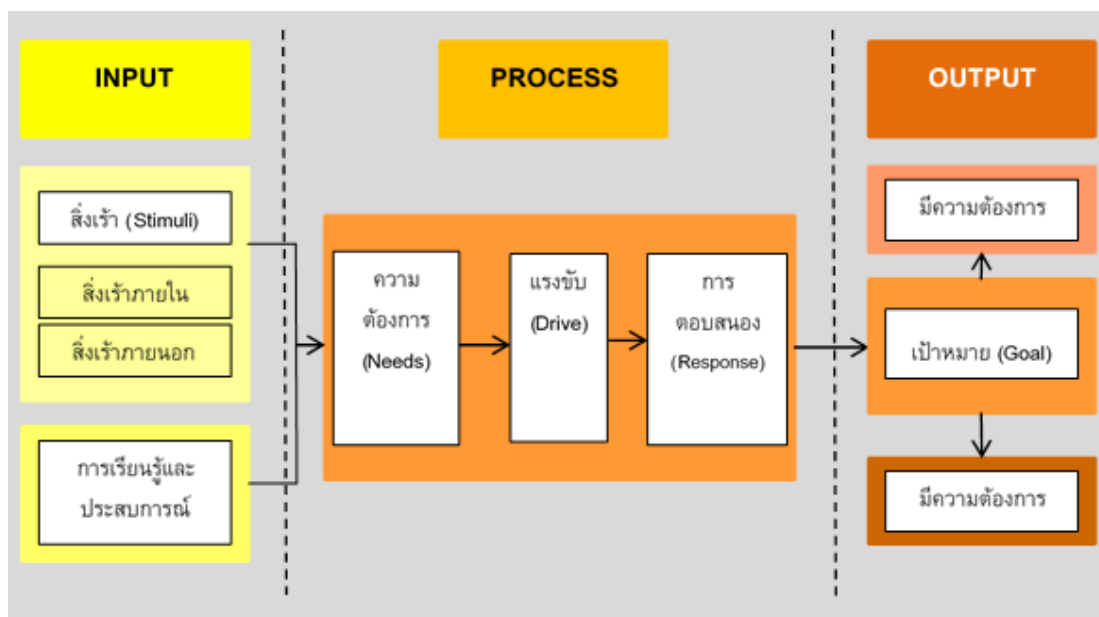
INPUT

PROCESS

OUTPUT

สิ่งเร้า (Stimuli)

สิ่งเร้าภายใน

สิ่งเร้าภายนอก

การเรียนรู้และประสบการณ์

ความต้องการ (Needs)

แรงขับ (Drive)

การตอบสนอง (Response)

มีความต้องการ

เป้าหมาย (Goal)

มีความต้องการ